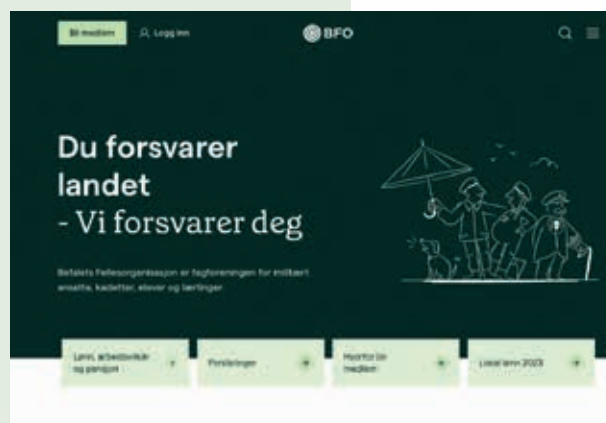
Bli medlem
Logg inn
BFO

Du forsvarer landet
- Vi forsvarer deg

Befalets Fellesorganisasjon er fagforeningen for militært ansatte, kadetter, elever og lærlinger

Lønn, arbeidsvilkår og pensjon +
Forsikringer +
Hvorfor bli medlem +
Lokal lønn 2023 +